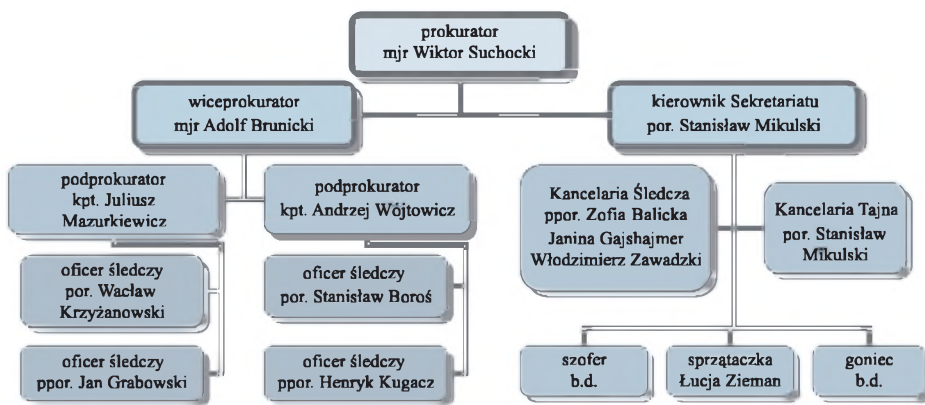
prokurator
mjr Wiktor Suchocki

wiceprokurator
mjr Adolf Brunicki

kierownik Sekretariatu
por. Stanisław Mikulski

podprokurator
kpt. Juliusz Mazurkiewicz

podprokurator
kpt. Andrzej Wójtowicz

Kancelaria Śledcza
ppor. Zofia Balicka
Janina Gajshajmer
Włodzimierz Zawadzki

Kancelaria Tajna
por. Stanisław Mikulski

oficer śledczy
por. Wacław Krzyżanowski

oficer śledczy
por. Stanisław Boroś

oficer śledczy
ppor. Jan Grabowski

oficer śledczy
ppor. Henryk Kugacz

szofer
b.d.

sprzątaczka
Łucja Zieman

goniec
b.d.